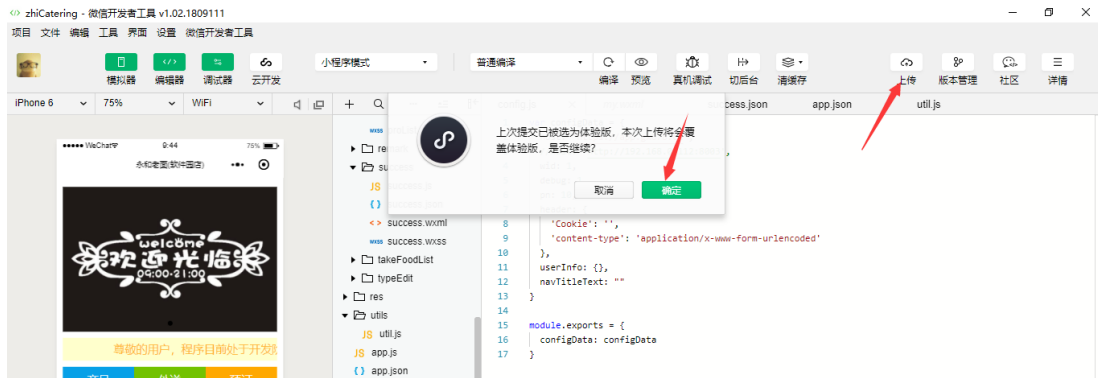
zhiCatering - 微信开发者工具 v1.02.1809111

项目 文件 编辑 工具 界面 设置 微信开发者工具

模拟器 编辑器 调试器 云开发

小程序模式

普通编译

编译 预览 真机调试 切后台 清缓存

上传 版本管理 社区 详情

iPhone 6 75% WiFi

success.json app.json util.js

●●●●● WeChat 9:44 75%

永和老面(软件园店)

welcome
欢迎光临
09:00-21:00

尊敬的用户，程序目前处于开发

上次提交已被选为体验版，本次上传将会覆盖体验版，是否继续?

取消 确定

success
success.wxml
success.wxss
takeFoodList
typeEdit
res
utils
util.js
app.js
app.json

8 'Cookie': '',
9 'content-type': 'application/x-www-form-urlencoded'
10 },
11 userInfo: {},
12 navTitleText: ""
13 }
14
15 module.exports = {
16 configData: configData
17 }